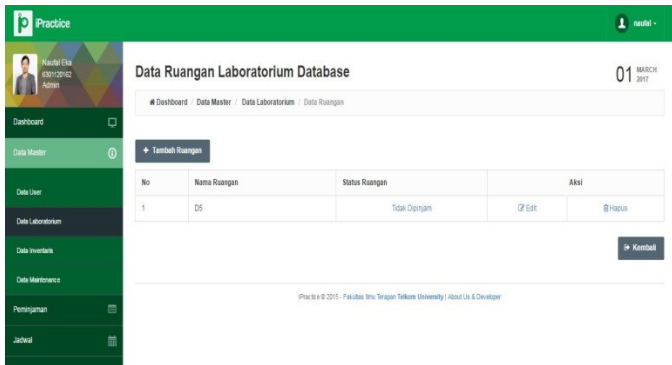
iPractice

naufal

Naufal Eka
6301120162
Admin

Dashboard

Data Master

Data User

Data Laboratorium

Data Inventaris

Data Maintenance

Peminjaman

Jadwal

Data Ruangan Laboratorium Database

01 MARCH 2017

Dashboard / Data Master / Data Laboratorium / Data Ruangan

+ Tambah Ruangan

| No | Nama Ruangan | Status Ruangan | Aksi | |
|---|---|---|---|---|
| 1 | D5 | Tidak Dipinjam | Edit | Hapus |

Kembali

iPractice © 2015 - Fakultas Ilmu Terapan Telkom University | About Us & Developer